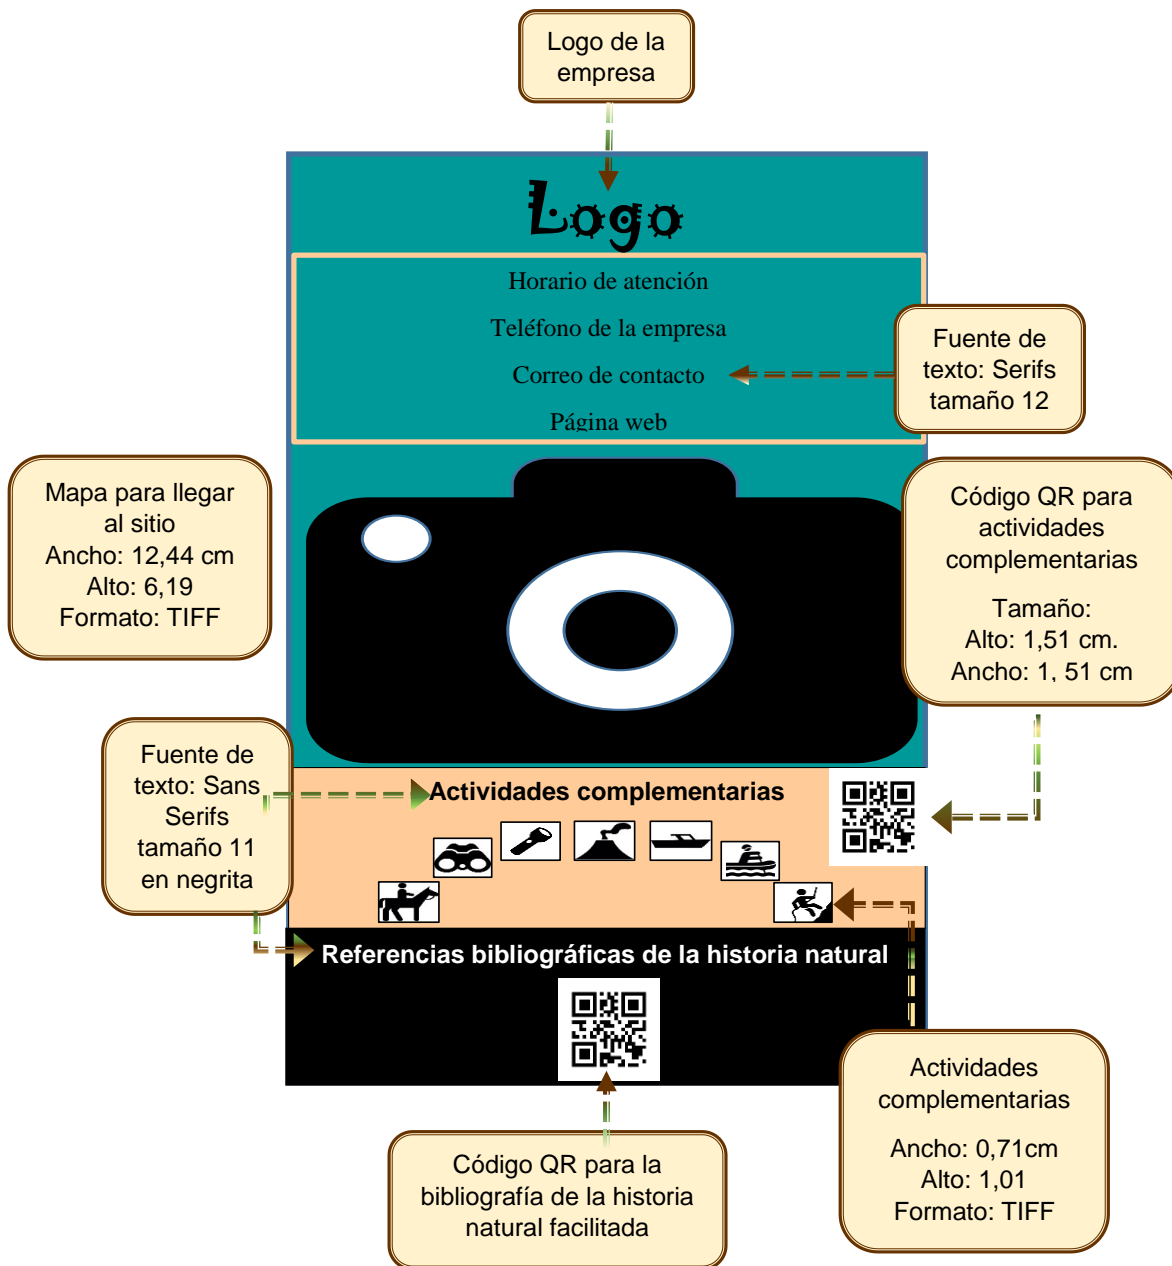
Logo de la empresa

Logo

Horario de atención

Teléfono de la empresa

Correo de contacto

Página web

Fuente de texto: Serifs tamaño 12

Mapa para llegar al sitio
Ancho: 12,44 cm
Alto: 6,19
Formato: TIFF

Código QR para actividades complementarias

Tamaño:
Alto: 1,51 cm.
Ancho: 1, 51 cm

Fuente de texto: Sans Serifs tamaño 11 en negrita

Actividades complementarias

Referencias bibliográficas de la historia natural

Actividades complementarias

Ancho: 0,71cm
Alto: 1,01
Formato: TIFF

Código QR para la bibliografía de la historia natural facilitada